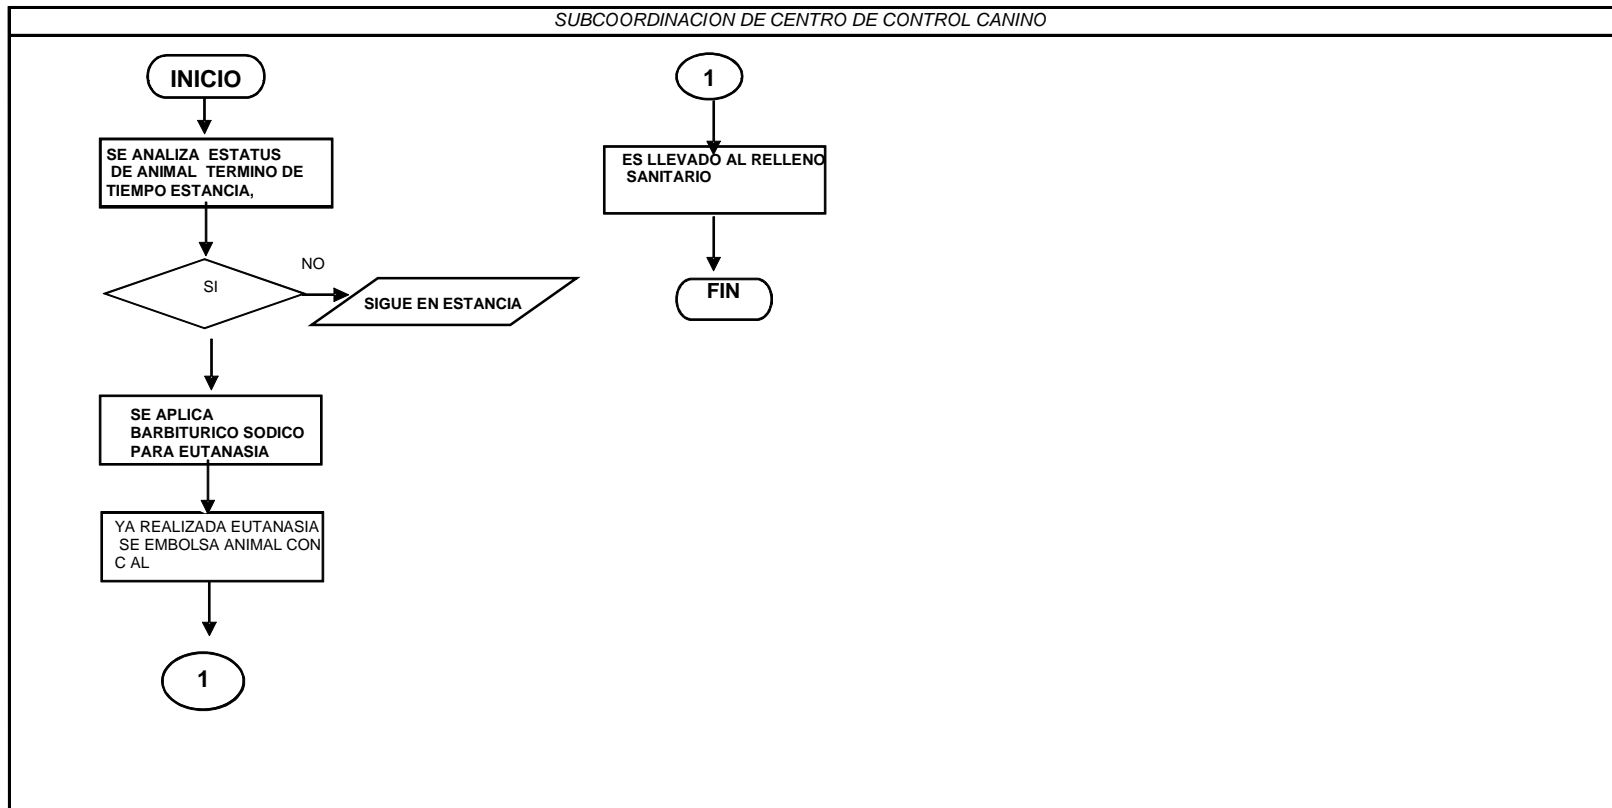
SUBCOORDINACION DE CENTRO DE CONTROL CANINO

INICIO

SE ANALIZA ESTATUS DE ANIMAL TERMINO DE TIEMPO ESTANCIA,

NO

SI

SIGUE EN ESTANCIA

SE APLICA BARBITURICO SODICO PARA EUTANASIA

YA REALIZADA EUTANASIA SE EMBOLSA ANIMAL CON C AL

1

1

ES LLEVADO AL RELLENO SANITARIO

FIN